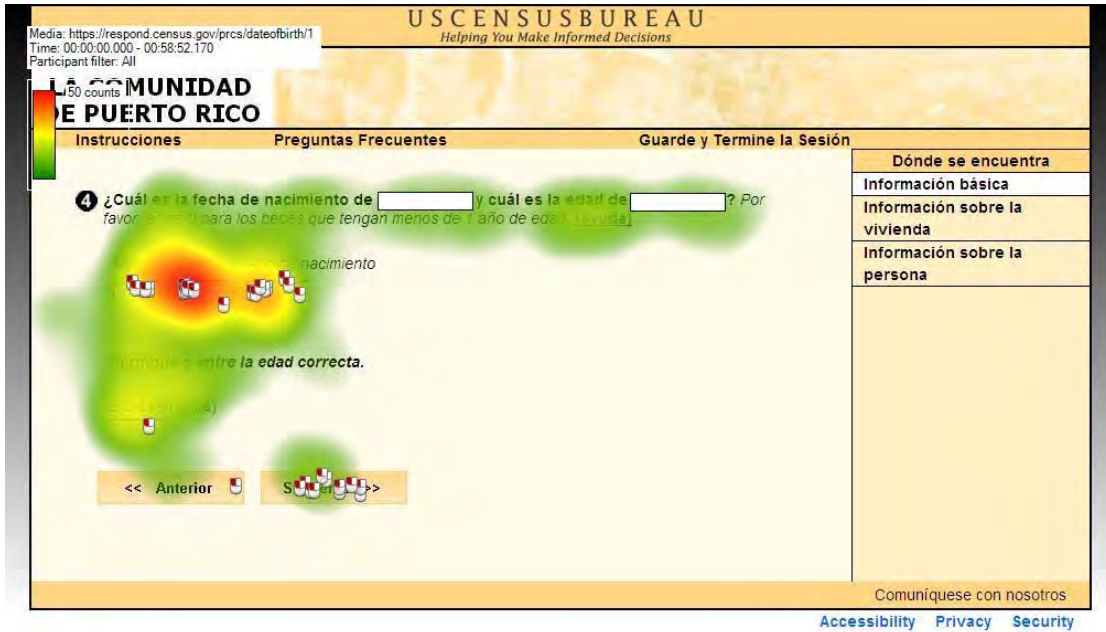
Media: https://respond.census.gov/prcs/dateofbirth/1
Time: 00:00:00.000 - 00:58:52.170
Participant filter: All

USCENSUSBUREAU
Helping You Make Informed Decisions

50 counts

LA COMUNIDAD DE PUERTO RICO

Instrucciones   Preguntas Frecuentes   Guarde y Termine la Sesión

Dónde se encuentra
Información básica
Información sobre la vivienda
Información sobre la persona

4 ¿Cuál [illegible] fecha de nacimiento de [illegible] y cuál es la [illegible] de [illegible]? Por favor, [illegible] para los bebes que tengan menos de 1 año de edad. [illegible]

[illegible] nacimiento

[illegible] entre la edad correcta.

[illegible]

<< Anterior   S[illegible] >>

Comuníquese con nosotros

Accessibility   Privacy   Security